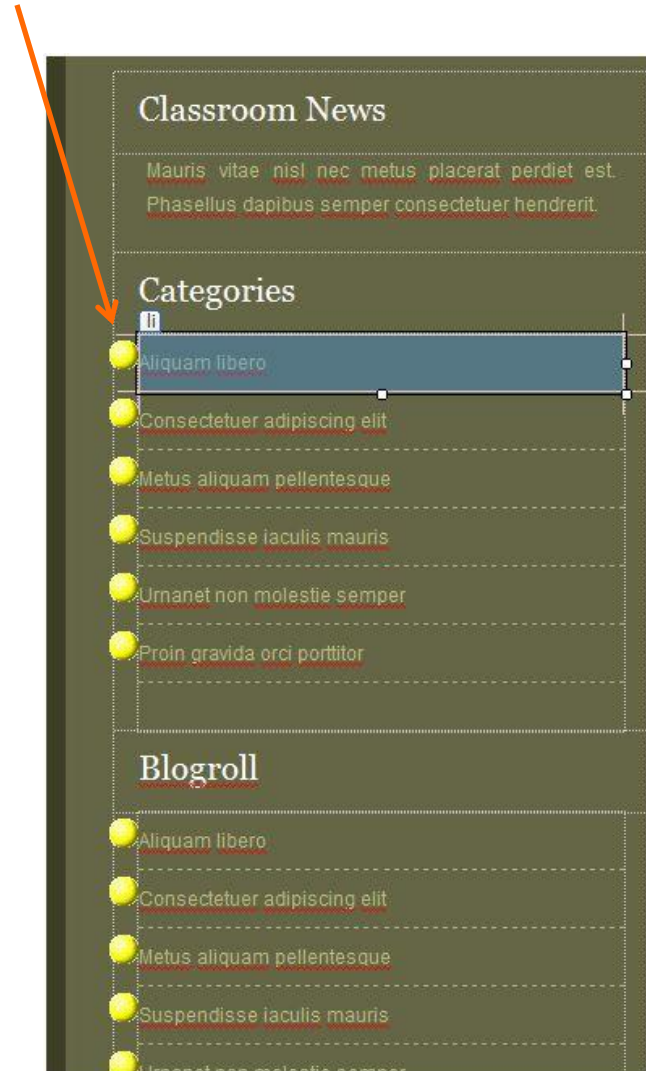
Classroom News

Mauris vitae nisl nec metus placerat perdiet est. Phasellus dapibus semper consectetuer hendrerit.

Categories

li

Aliquam libero

Consectetuer adipiscing elit

Metus aliquam pellentesque

Suspendisse iaculis mauris

Urnanet non molestie semper

Proin gravida orci porttitor

Blogroll

Aliquam libero

Consectetuer adipiscing elit

Metus aliquam pellentesque

Suspendisse iaculis mauris

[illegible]